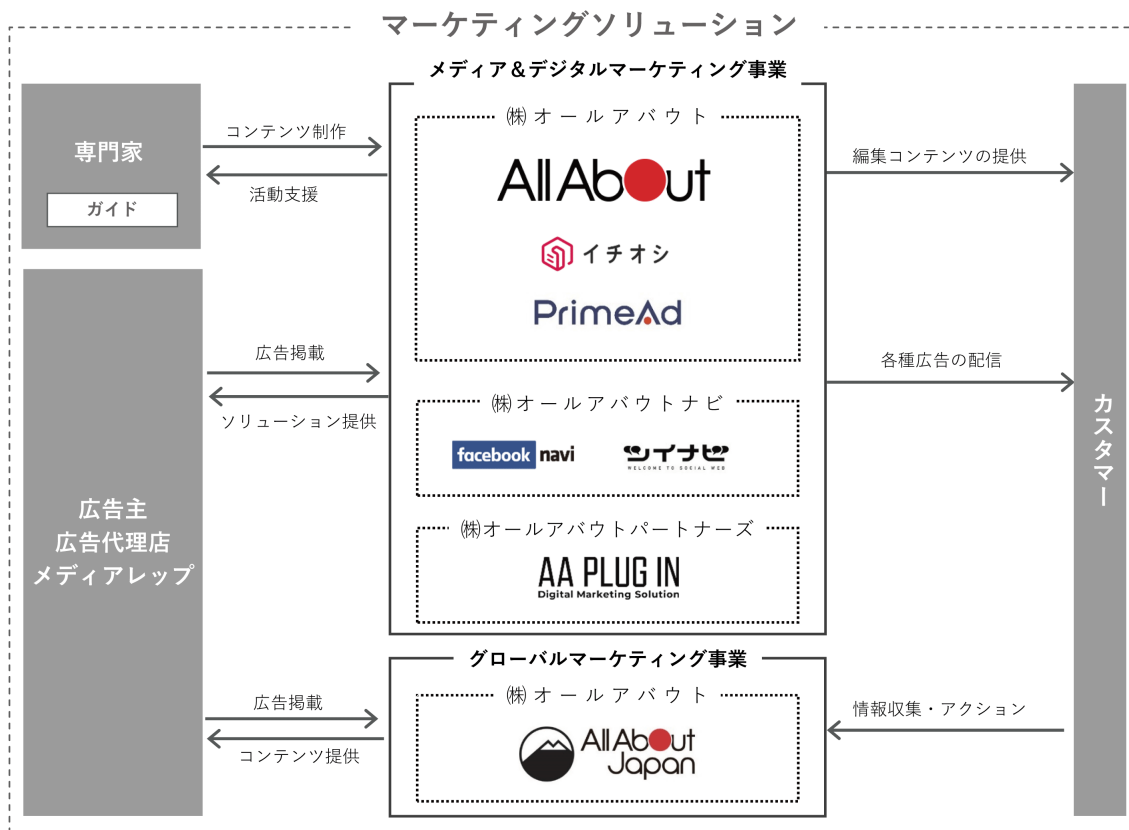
マーケティングソリューション

メディア＆デジタルマーケティング事業

専門家

ガイド

コンテンツ制作

活動支援

㈱オールアバウト

All About

イチオシ

PrimeAd

編集コンテンツの提供

広告掲載

ソリューション提供

各種広告の配信

㈱オールアバウトナビ

facebook navi

ツイナビ

WELCOME TO SOCIAL WEB

広告主
広告代理店
メディアレップ

㈱オールアバウトパートナーズ

AA PLUG IN

Digital Marketing Solution

カスタマー

グローバルマーケティング事業

㈱オールアバウト

広告掲載

コンテンツ提供

All About Japan

情報収集・アクション